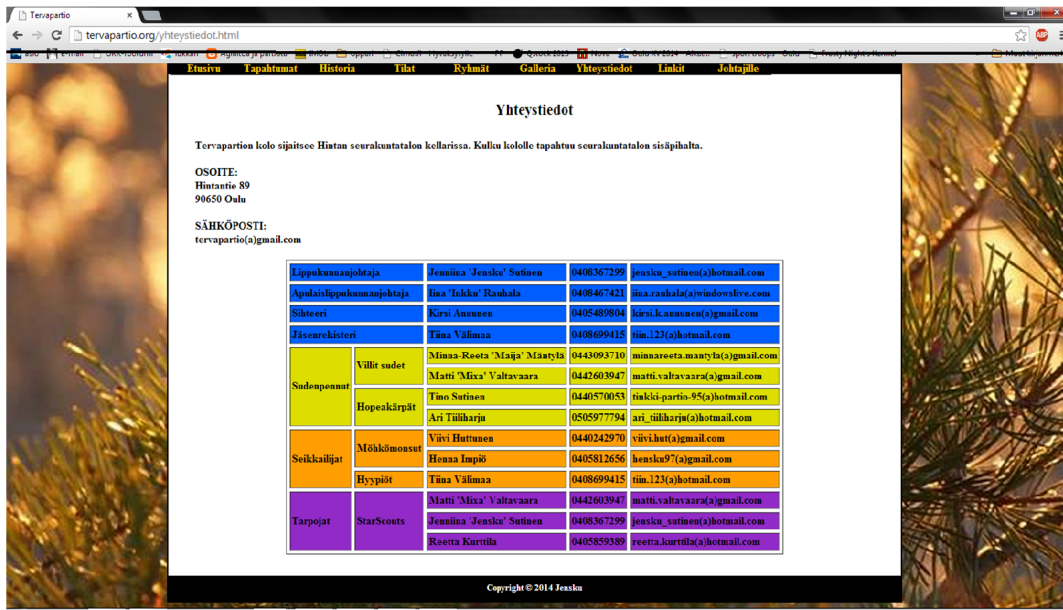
Tervapartio ×

tervapartio.org/yhteystiedot.html

Etusivu Tapahtumat Historia Tilat Ryhmät Galleria Yhteystiedot Linkit Johtajille

Yhteystiedot

Tervapartion kolo sijaitsee Hintan seurakuntatalon kellarissa. Kulku kololle tapahtuu seurakuntatalon sisäpihalta.

OSOITE:
Hintantie 89
90650 Oulu

SÄHKÖPOSTI:
tervapartio(a)gmail.com

| Lippukunnanjohtaja | | Jenniina 'Jensku' Sutinen | 0408367299 | jensku_sutinen(a)hotmail.com |
|---|---|---|---|---|
| Apulaislippukunnanjohtaja | | Iina 'Inkku' Rauhala | 0408467421 | iina.rauhala(a)windowslive.com |
| Sihteeri | | Kirsi Annunen | 0405489804 | kirsi.k.annunen(a)gmail.com |
| Jäsenrekisteri | | Tiina Välimaa | 0408699415 | tiin.123(a)hotmail.com |
| Sudenpennut | Villit sudet | Minna-Reeta 'Maija' Mäntylä | 0443093710 | minnareeta.mantyla(a)gmail.com |
| | | Matti 'Mixa' Valtavaara | 0442603947 | matti.valtavaara(a)gmail.com |
| | Hopeakärpät | Timo Sutinen | 0440570053 | tinkki-partio-95(a)hotmail.com |
| | | Ari Tiiliharju | 0505977794 | ari_tiiliharju(a)hotmail.com |
| Seikkailijat | Möhkömonsut | Viivi Huttunen | 0440242970 | viivi.hut(a)gmail.com |
| | | Henna Impiö | 0405812656 | hensku97(a)gmail.com |
| | Hyypiöt | Tiina Välimaa | 0408699415 | tiin.123(a)hotmail.com |
| Tarpojat | StarScouts | Matti 'Mixa' Valtavaara | 0442603947 | matti.valtavaara(a)gmail.com |
| | | Jenniina 'Jensku' Sutinen | 0408367299 | jensku_sutinen(a)hotmail.com |
| | | Reetta Kurttila | 0405859389 | reetta.kurttila(a)hotmail.com |

Copyright © 2014 Jensku